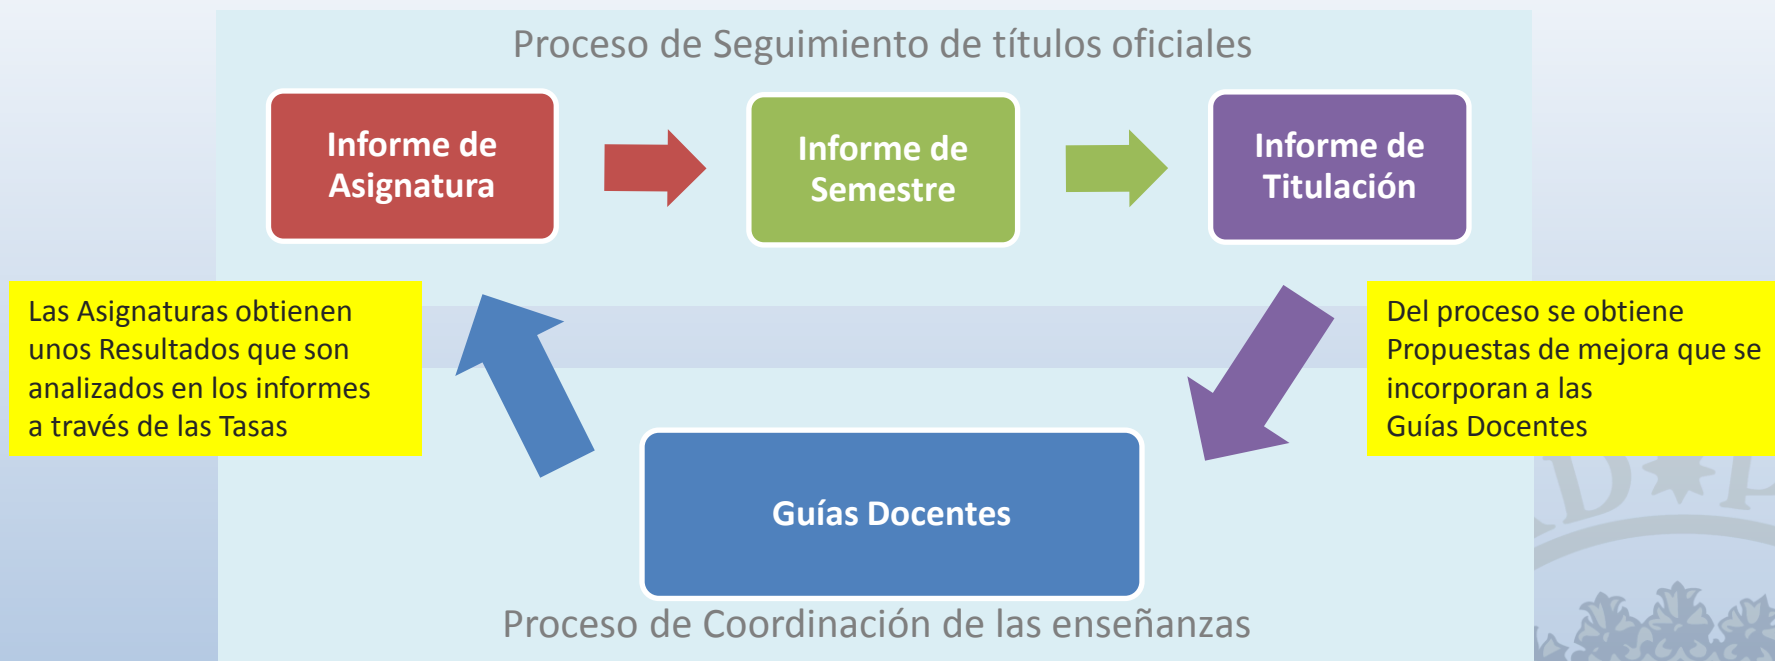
Proceso de Seguimiento de títulos oficiales

Informe de Asignatura

Informe de Semestre

Informe de Titulación

Las Asignaturas obtienen unos Resultados que son analizados en los informes a través de las Tasas

Del proceso se obtiene Propuestas de mejora que se incorporan a las Guías Docentes

Guías Docentes

Proceso de Coordinación de las enseñanzas